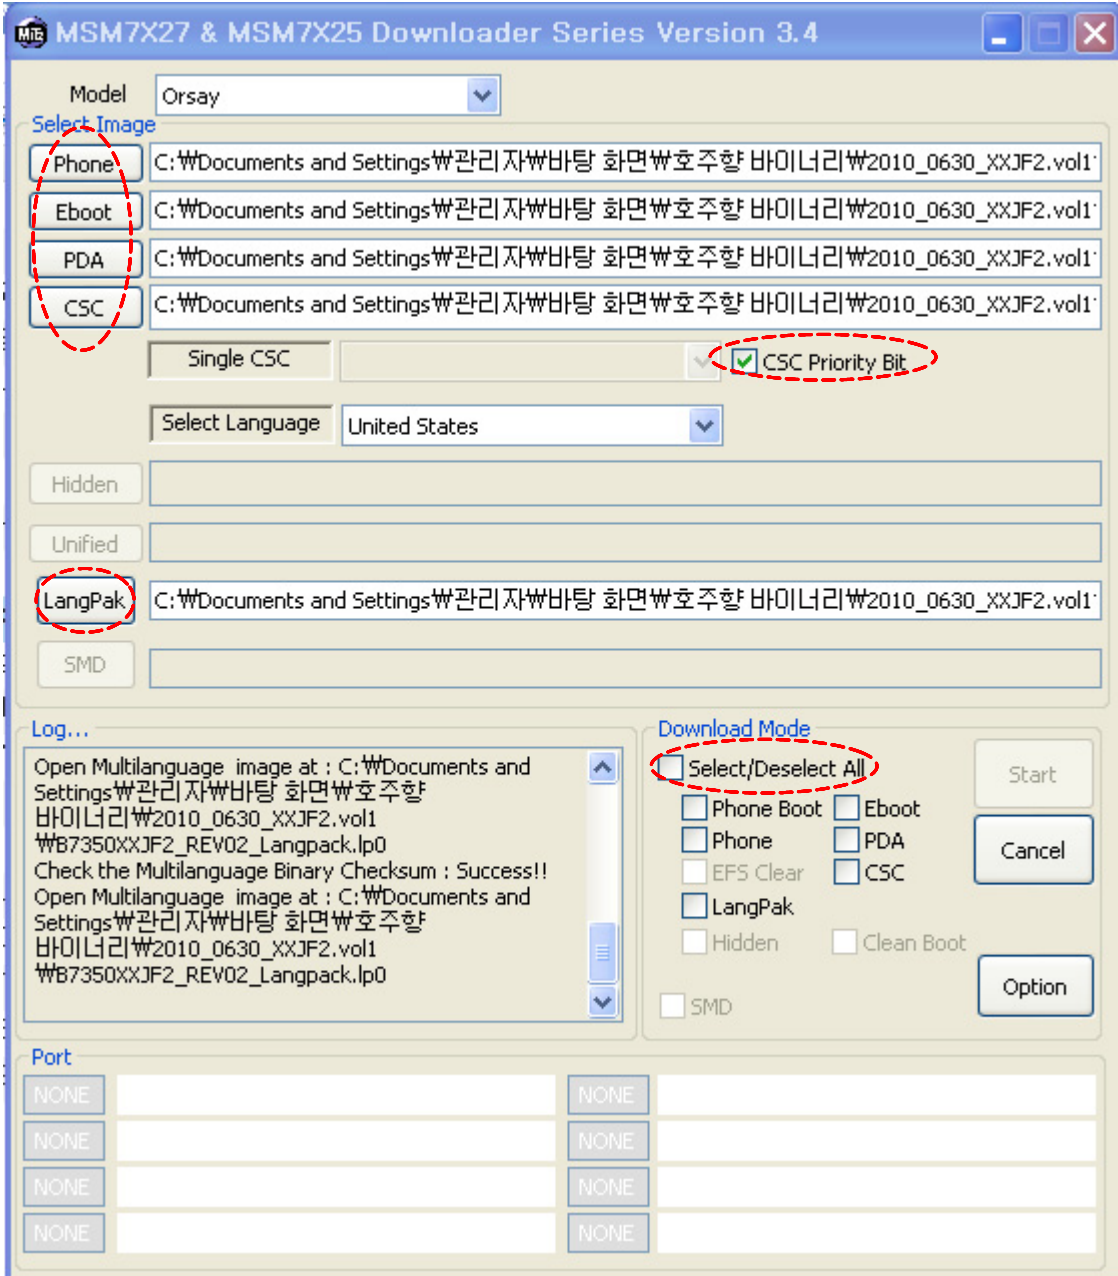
MSM7X27 & MSM7X25 Downloader Series Version 3.4

Model Orsay

Select Image

Phone C:₩Documents and Settings₩관리자₩바탕 화면₩호주향 바이너리₩2010_0630_XXJF2.vol1

Eboot C:₩Documents and Settings₩관리자₩바탕 화면₩호주향 바이너리₩2010_0630_XXJF2.vol1

PDA C:₩Documents and Settings₩관리자₩바탕 화면₩호주향 바이너리₩2010_0630_XXJF2.vol1

CSC C:₩Documents and Settings₩관리자₩바탕 화면₩호주향 바이너리₩2010_0630_XXJF2.vol1

Single CSC

CSC Priority Bit

Select Language United States

Hidden

Unified

LangPak C:₩Documents and Settings₩관리자₩바탕 화면₩호주향 바이너리₩2010_0630_XXJF2.vol1

SMD

Log...

Open Multilanguage image at : C:₩Documents and Settings₩관리자₩바탕 화면₩호주향 바이너리₩2010_0630_XXJF2.vol1 ₩B7350XXJF2_REV02_Langpack.lp0
Check the Multilanguage Binary Checksum : Success!!
Open Multilanguage image at : C:₩Documents and Settings₩관리자₩바탕 화면₩호주향 바이너리₩2010_0630_XXJF2.vol1 ₩B7350XXJF2_REV02_Langpack.lp0

Download Mode

Select/Deselect All

Phone Boot Eboot

Phone PDA

EFS Clear CSC

LangPak

Hidden Clean Boot

SMD

Start

Cancel

Option

Port

| NONE | | NONE | |
|---|---|---|---|
| NONE | | NONE | |
| NONE | | NONE | |
| NONE | | NONE | |